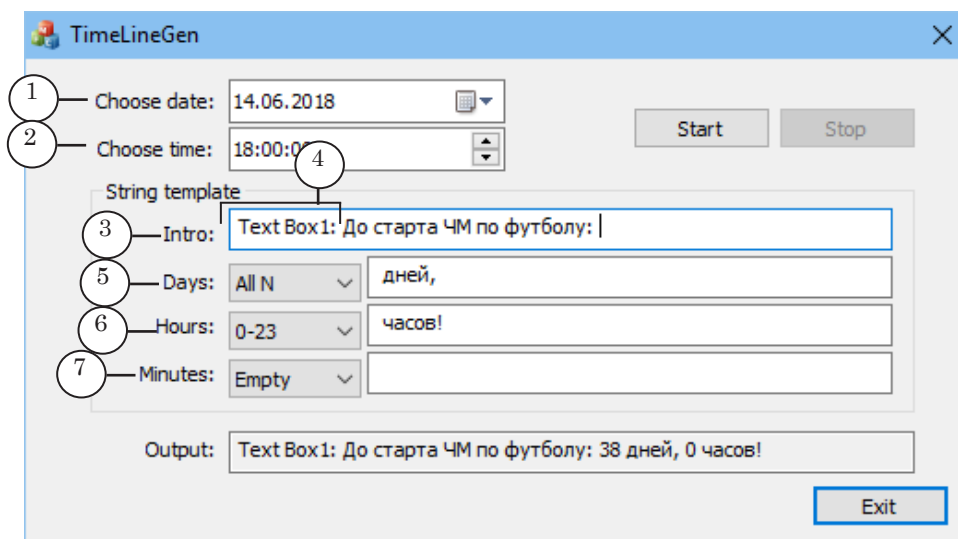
TimeLineGen

1 Choose date: 14.06.2018

2 Choose time: 18:00:0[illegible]

4

Start

Stop

String template

3 Intro: Text Box1: До старта ЧМ по футболу:

5 Days: All N дней,

6 Hours: 0-23 часов!

7 Minutes: Empty

Output: Text Box1: До старта ЧМ по футболу: 38 дней, 0 часов!

Exit